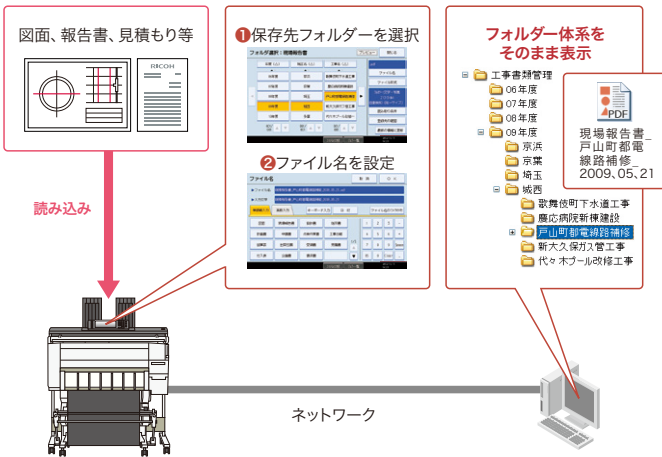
図面、報告書、見積もり等

RICOH

読み込み

❶保存先フォルダーを選択

フォルダ選択：現場報告書

❷ファイル名を設定

ファイル名

フォルダー体系をそのまま表示

工事書類管理
06年度
07年度
08年度
09年度
京浜
京葉
埼玉
城西
歌舞伎町下水道工事
慶応病院新棟建設
戸山町都電線路補修
新大久保ガス管工事
代々木プール改修工事

PDF
現場報告書_戸山町都電線路補修_2009_05_21

ネットワーク